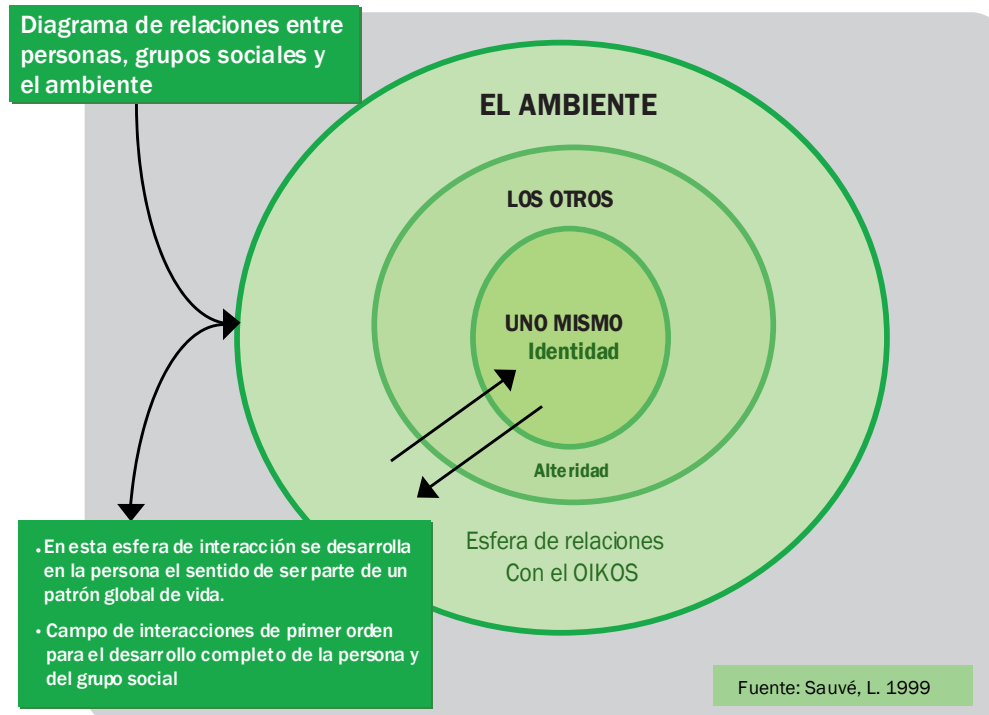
Diagrama de relaciones entre personas, grupos sociales y el ambiente

EL AMBIENTE

LOS OTROS

UNO MISMO
Identidad

Alteridad

Esfera de relaciones
Con el OIKOS

• En esta esfera de interacción se desarrolla en la persona el sentido de ser parte de un patrón global de vida.

• Campo de interacciones de primer orden para el desarrollo completo de la persona y del grupo social

Fuente: Sauvé, L. 1999